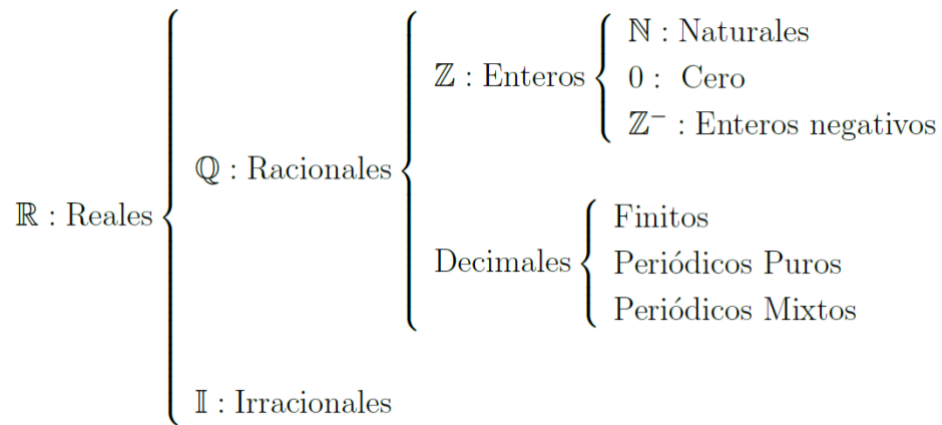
$\mathbb{R}$ : Reales

$\mathbb{Q}$ : Racionales

$\mathbb{Z}$ : Enteros

$\mathbb{N}$ : Naturales

0 : Cero

$\mathbb{Z}^-$ : Enteros negativos

Decimales

Finitos

Periódicos Puros

Periódicos Mixtos

$\mathbb{I}$ : Irracionales